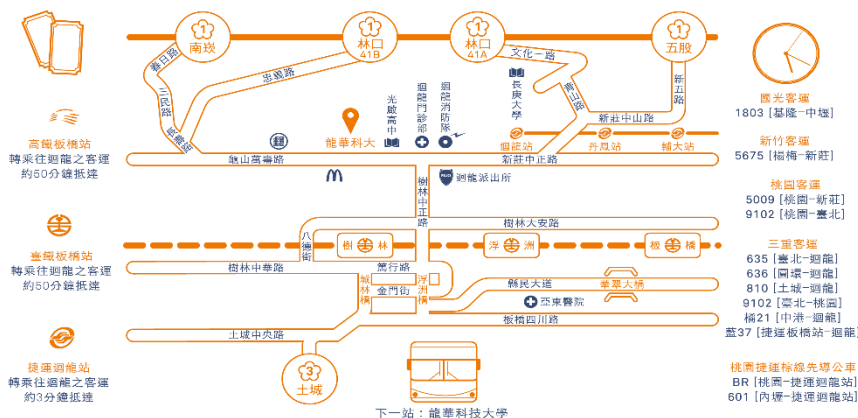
南崁
林口 41B
林口 41A
五股
春日路
三民路
忠義路
文化一路
長庚大學
復興路
新五路
光啟高中
迴龍門診部
迴龍消防隊
龍華科大
新莊中山路
迴龍站
丹鳳站
輔大站
龜山萬壽路
新莊中正路
樹林中正路
迴龍派出所
樹林大安路
八德街
樹林
浮洲
板橋
樹林中華路
篤行路
縣民大道
華翠大橋
金門街
柑林橋
浮洲橋
亞東醫院
板橋四川路
土城中央路
土城
下一站：龍華科技大學

高鐵板橋站
轉乘往迴龍之客運
約50分鐘抵達

臺鐵板橋站
轉乘往迴龍之客運
約50分鐘抵達

捷運迴龍站
轉乘往迴龍之客運
約3分鐘抵達

國光客運
1803 [基隆-中壢]

新竹客運
5675 [楊梅-新莊]

桃園客運
5009 [桃園-新莊]
9102 [桃園-臺北]

三重客運
635 [臺北-迴龍]
636 [圓環-迴龍]
810 [土城-迴龍]
9102 [臺北-桃園]
橘21 [中港-迴龍]
藍37 [捷運板橋站-迴龍]

桃園捷運棕線先導公車
BR [桃園-捷運迴龍站]
601 [內壢-捷運迴龍站]